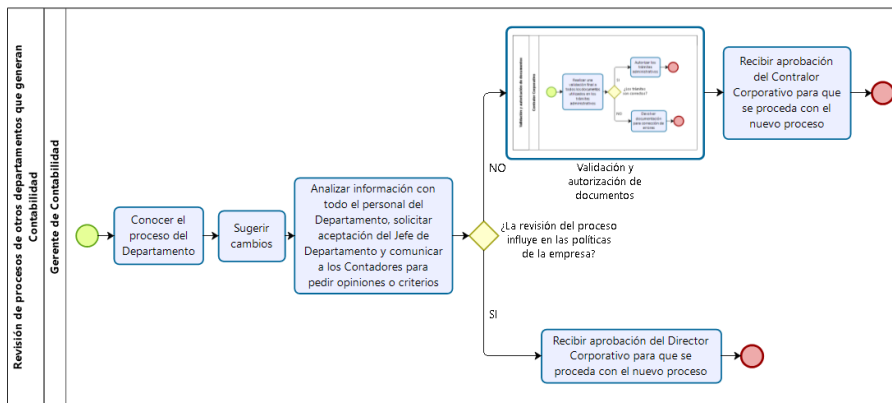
Revisión de procesos de otros departamentos que generan Contabilidad

Gerente de Contabilidad

Conocer el proceso del Departamento

Sugerir cambios

Analizar información con todo el personal del Departamento, solicitar aceptación del Jefe de Departamento y comunicar a los Contadores para pedir opiniones o criterios

¿La revisión del proceso influye en las políticas de la empresa?

NO

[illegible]

Validación y autorización de documentos

Recibir aprobación del Contralor Corporativo para que se proceda con el nuevo proceso

SI

Recibir aprobación del Director Corporativo para que se proceda con el nuevo proceso